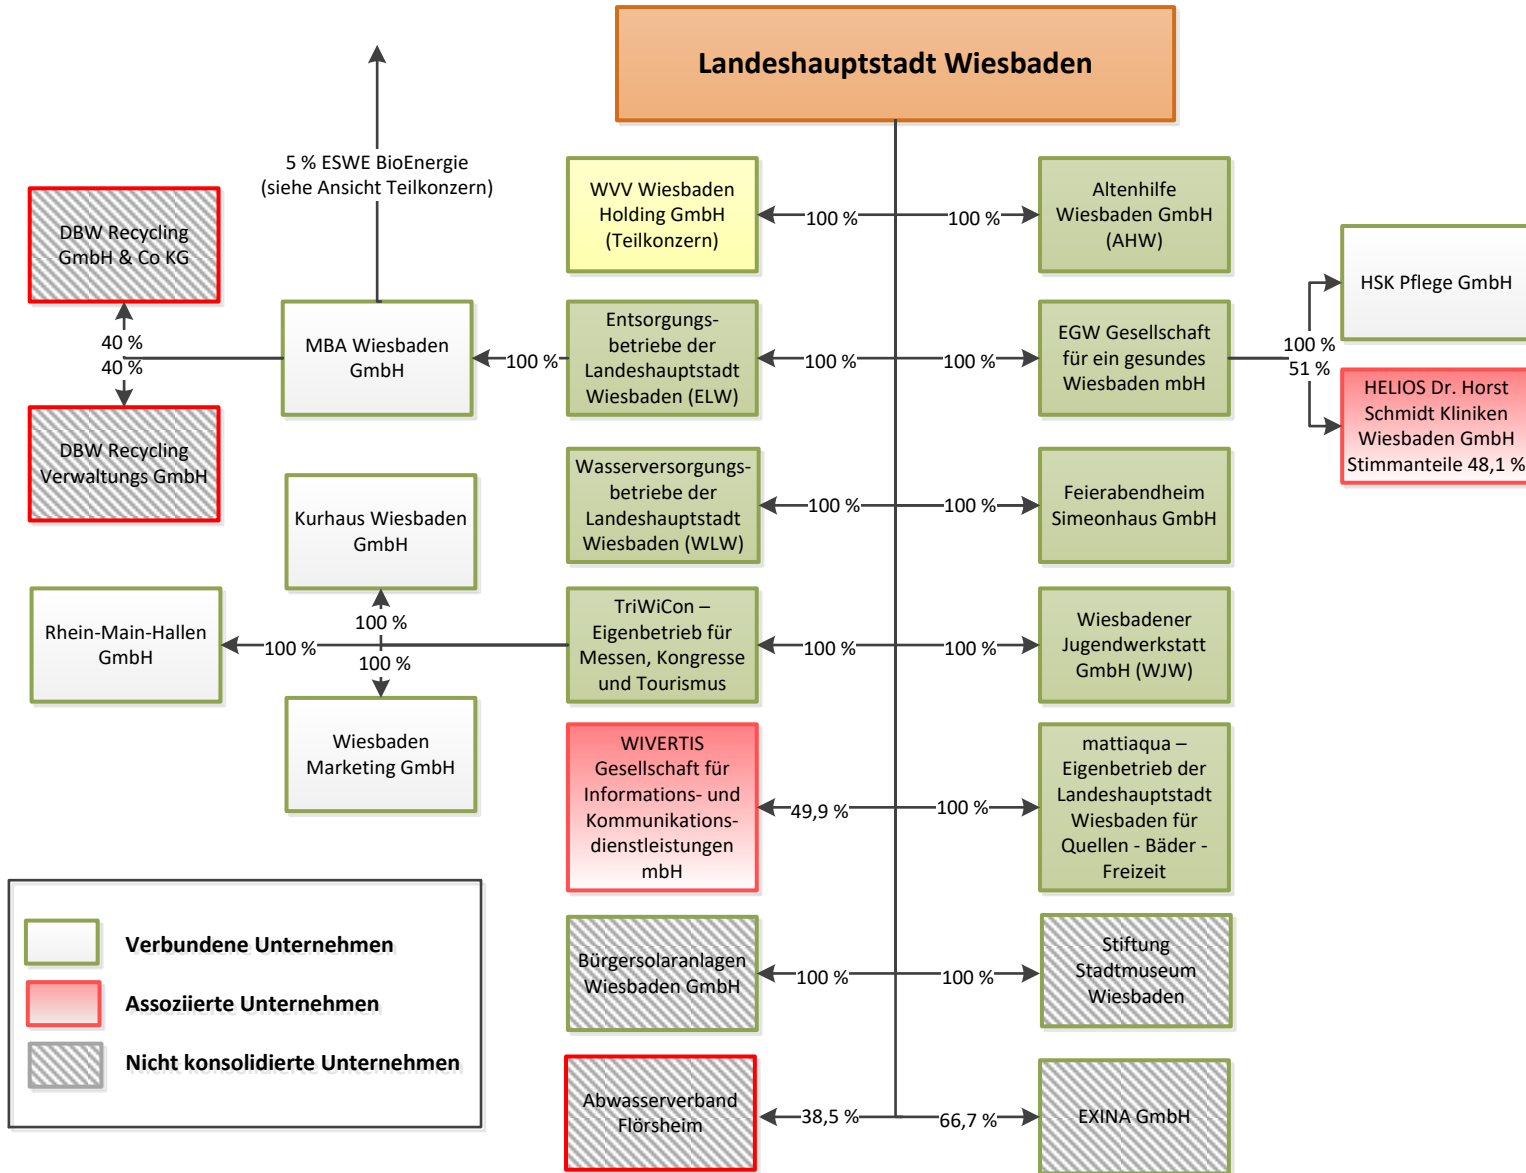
Landeshauptstadt Wiesbaden

5 % ESWE BioEnergie (siehe Ansicht Teilkonzern)

DBW Recycling GmbH & Co KG

40 %
40 %

DBW Recycling Verwaltungs GmbH

MBA Wiesbaden GmbH

100 %

WVV Wiesbaden Holding GmbH (Teilkonzern)

100 %

100 %

Altenhilfe Wiesbaden GmbH (AHW)

HSK Pflege GmbH

Entsorgungsbetriebe der Landeshauptstadt Wiesbaden (ELW)

100 %

100 %

EGW Gesellschaft für ein gesundes Wiesbaden mbH

100 %
51 %

HELIOS Dr. Horst Schmidt Kliniken Wiesbaden GmbH Stimmanteile 48,1 %

Kurhaus Wiesbaden GmbH

Wasserversorgungsbetriebe der Landeshauptstadt Wiesbaden (WLW)

100 %

100 %

Feierabendheim Simeonhaus GmbH

Rhein-Main-Hallen GmbH

100 %

100 %
100 %

TriWiCon – Eigenbetrieb für Messen, Kongresse und Tourismus

100 %

100 %

Wiesbadener Jugendwerkstatt GmbH (WJW)

Wiesbaden Marketing GmbH

WIVERTIS Gesellschaft für Informations- und Kommunikationsdienstleistungen mbH

49,9 %

100 %

mattiaqua – Eigenbetrieb der Landeshauptstadt Wiesbaden für Quellen - Bäder - Freizeit

Verbundene Unternehmen

Assoziierte Unternehmen

Nicht konsolidierte Unternehmen

Bürgersolaranlagen Wiesbaden GmbH

100 %

100 %

Stiftung Stadtmuseum Wiesbaden

Abwasserverband Flörsheim

38,5 %

66,7 %

EXINA GmbH